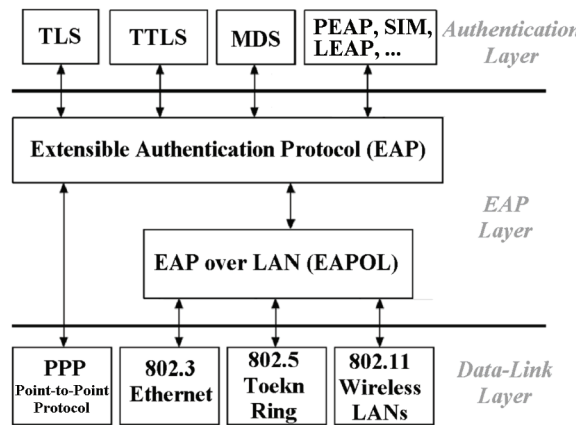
TLS

TTLS

MDS

PEAP, SIM, LEAP, ...

Authentication Layer

Extensible Authentication Protocol (EAP)

EAP Layer

EAP over LAN (EAPOL)

PPP Point-to-Point Protocol

802.3 Ethernet

802.5 Toekn Ring

802.11 Wireless LANs

Data-Link Layer